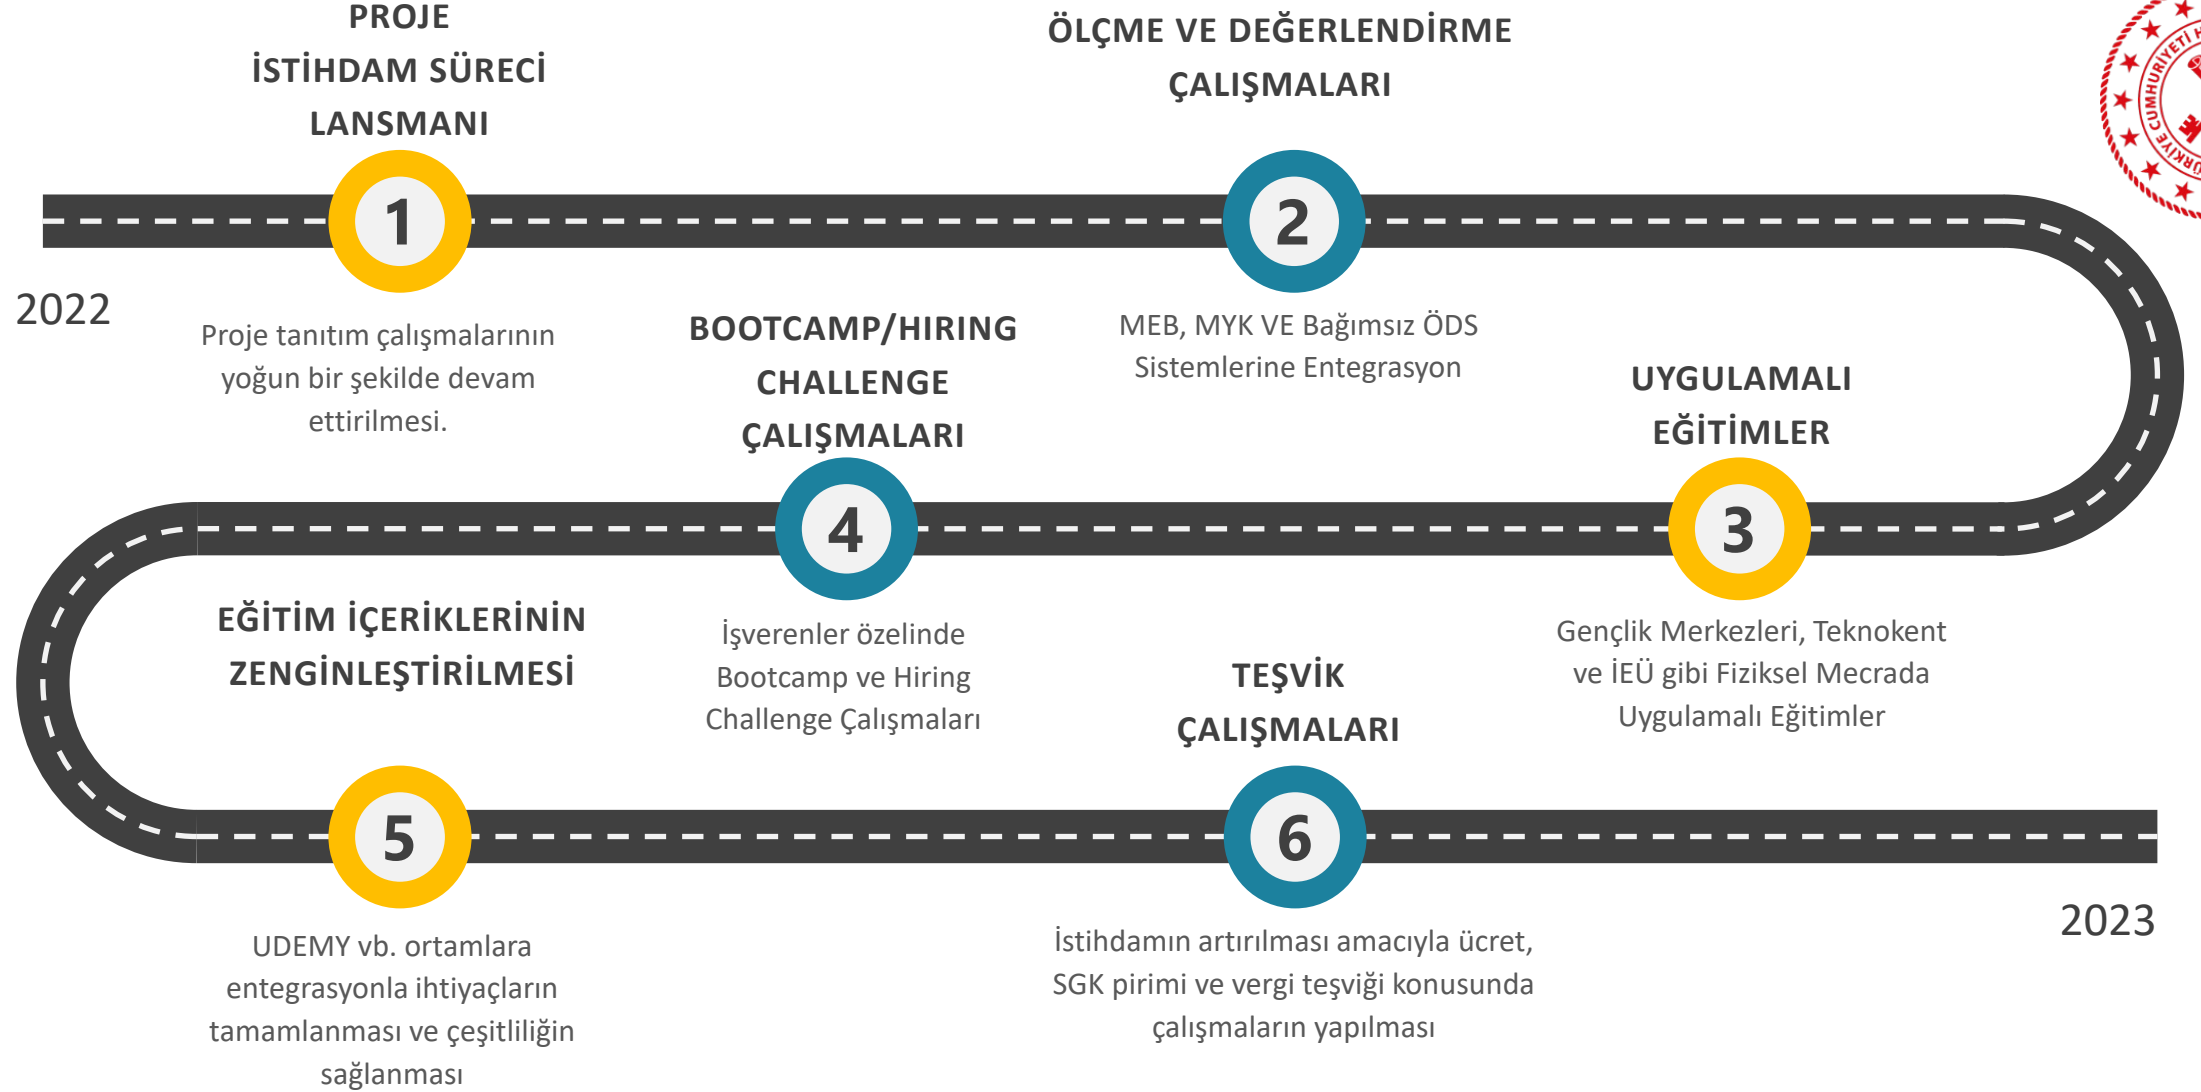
PROJE
İSTİHDAM SÜRECİ
LANSMANI

1

2022

Proje tanıtım çalışmalarının yoğun bir şekilde devam ettirilmesi.

ÖLÇME VE DEĞERLENDİRME
ÇALIŞMALARI

2

MEB, MYK VE Bağımsız ÖDS Sistemlerine Entegrasyon

UYGULAMALI
EĞİTİMLER

3

Gençlik Merkezleri, Teknokent ve İEÜ gibi Fiziksel Mecrada Uygulamalı Eğitimler

BOOTCAMP/HIRING
CHALLENGE
ÇALIŞMALARI

4

İşverenler özelinde Bootcamp ve Hiring Challenge Çalışmaları

EĞİTİM İÇERİKLERİNİN
ZENGİNLEŞTİRİLMESİ

5

UDEMY vb. ortamlara entegrasyonla ihtiyaçların tamamlanması ve çeşitliliğin sağlanması

TEŞVİK
ÇALIŞMALARI

6

İstihdamın artırılması amacıyla ücret, SGK pirimi ve vergi teşviği konusunda çalışmaların yapılması

2023

CUMHURİYETİ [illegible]